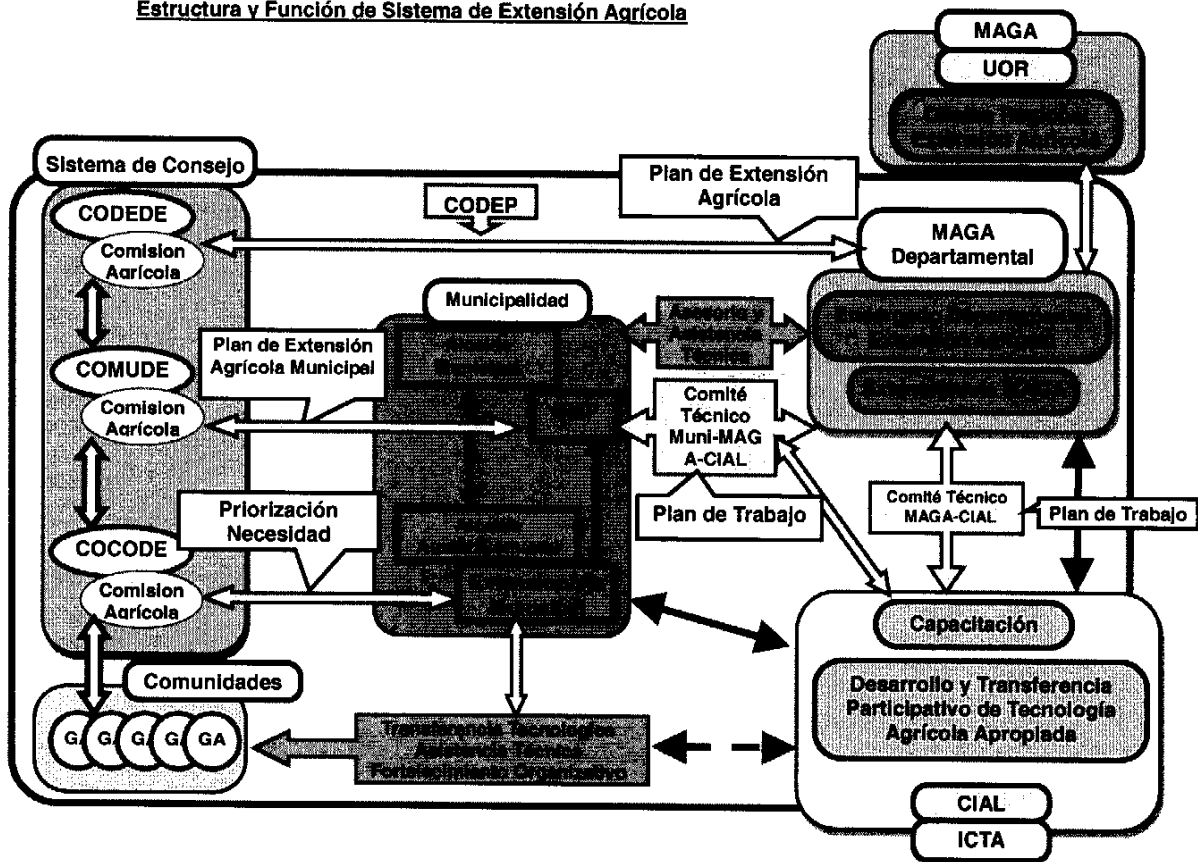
Estructura y Función de Sistema de Extensión Agrícola

MAGA
UOR
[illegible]

Sistema de Consejo

Plan de Extensión Agrícola

CODEDE
Comision Agrícola

CODEP

MAGA Departamental

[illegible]

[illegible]

Municipalidad

Asesoría y Apoyo Técnico

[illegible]

Plan de Extensión Agrícola Municipal

COMUDE
Comision Agrícola

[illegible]

Comité Técnico Muni-MAG A-CIAL

Plan de Trabajo

Comité Técnico MAGA-CIAL

Plan de Trabajo

Priorización Necesidad

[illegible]

COCODE
Comision Agrícola

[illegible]

Capacitación

Desarrollo y Transferencia Participativo de Tecnología Agrícola Apropiada

Comunidades

GA GA GA GA GA

Transferencia Tecnológica Asistencia Técnica Fortalecimiento Organizativo

CIAL
ICTA